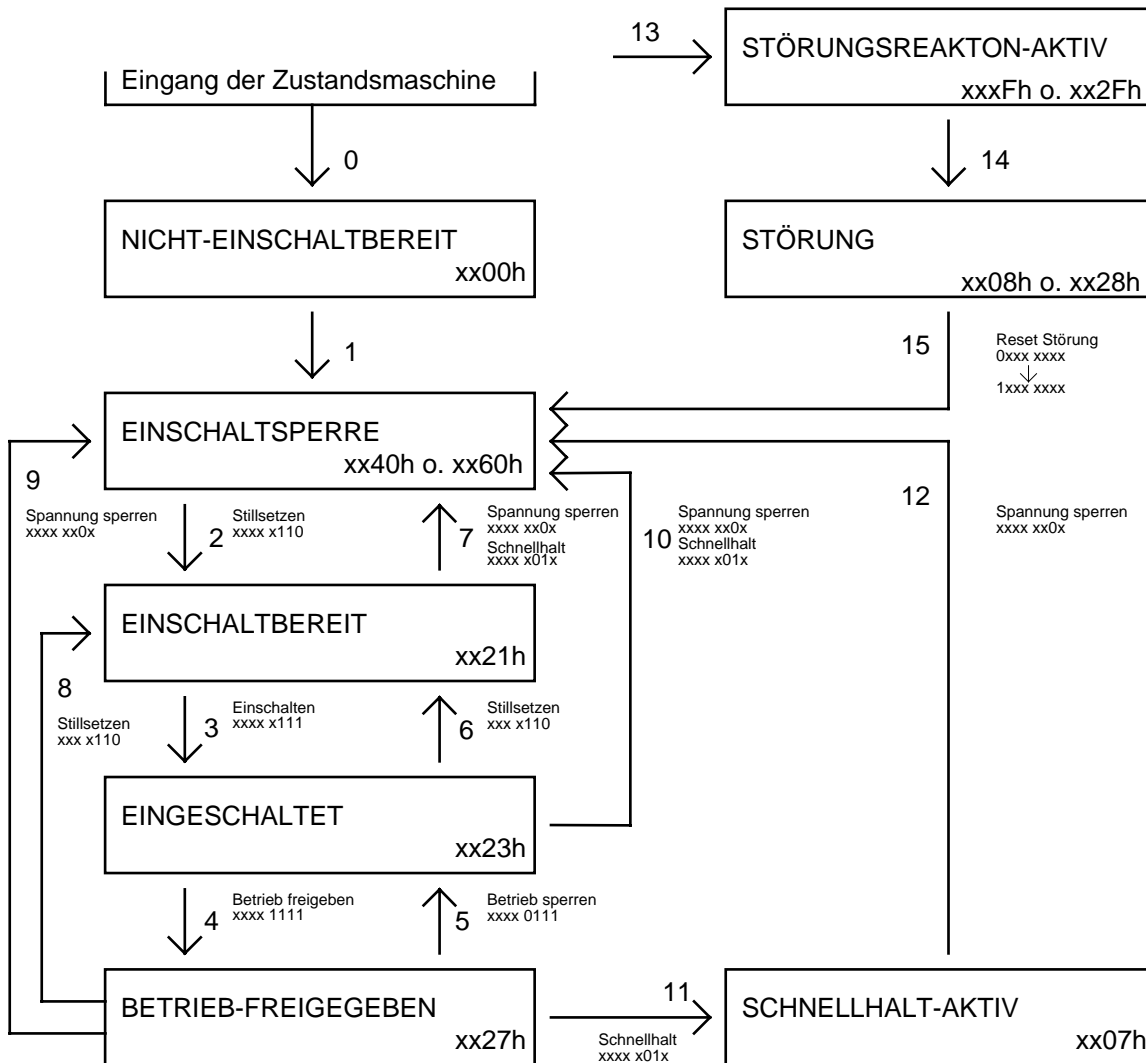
13

STÖRUNGSREAKTON-AKTIV
xxxFh o. xx2Fh

Eingang der Zustandsmaschine

0

14

NICHT-EINSCHALTBEREIT
xx00h

STÖRUNG
xx08h o. xx28h

1

15

Reset Störung
0xxx xxxx
1xxx xxxx

EINSCHALTSPERRE
xx40h o. xx60h

9

12

Spannung sperren
xxxx xx0x

2

Stillsetzen
xxxx x110

7

Spannung sperren
xxxx xx0x
Schnellhalt
xxxx x01x

10

Spannung sperren
xxxx xx0x
Schnellhalt
xxxx x01x

Spannung sperren
xxxx xx0x

EINSCHALTBEREIT
xx21h

8

Stillsetzen
xxx x110

3

Einschalten
xxxx x111

6

Stillsetzen
xxx x110

EINGESCHALTET
xx23h

4

Betrieb freigeben
xxxx 1111

5

Betrieb sperren
xxxx 0111

BETRIEB-FREIGEGEBEN
xx27h

11

Schnellhalt
xxxx x01x

SCHNELLHALT-AKTIV
xx07h